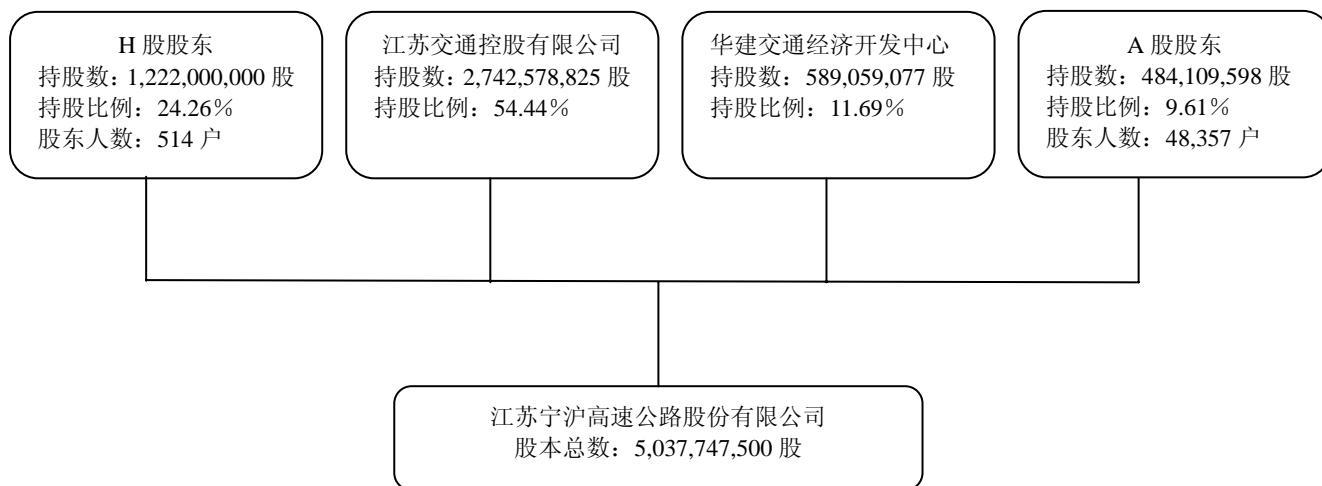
H 股股东
持股数：1,222,000,000 股
持股比例：24.26％
股东人数：514 户

江苏交通控股有限公司
持股数：2,742,578,825 股
持股比例：54.44％

华建交通经济开发中心
持股数：589,059,077 股
持股比例：11.69％

A 股股东
持股数：484,109,598 股
持股比例：9.61％
股东人数：48,357 户

江苏宁沪高速公路股份有限公司
股本总数：5,037,747,500 股